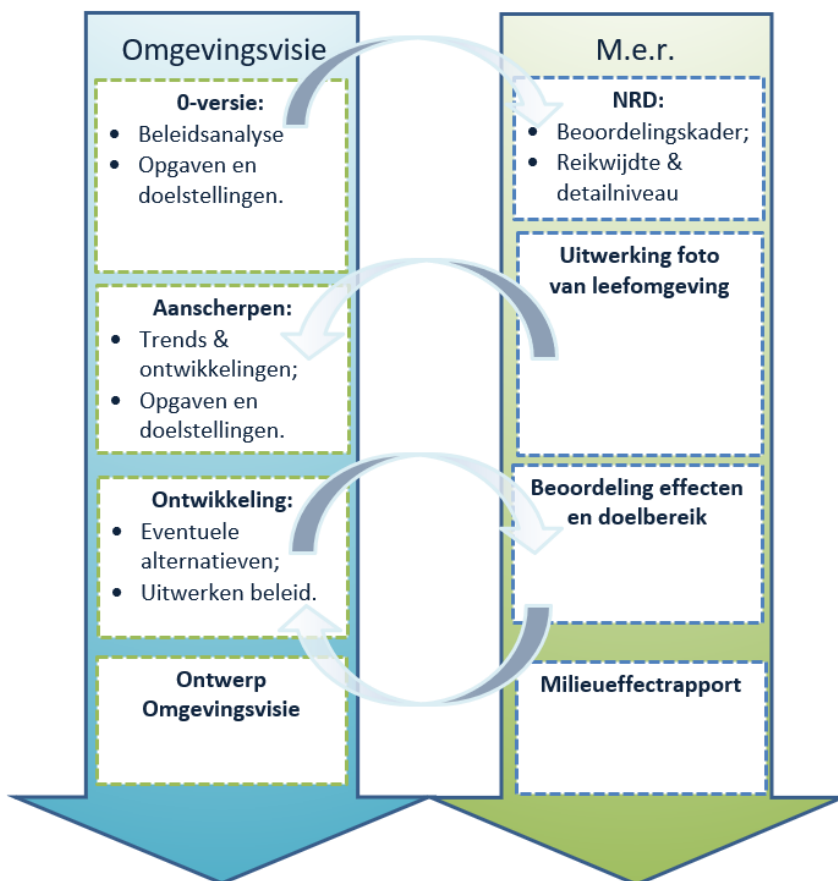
Omgevingsvisie

0-versie:
- Beleidsanalyse
- Opgaven en doelstellingen.

Aanscherpen:
- Trends & ontwikkelingen;
- Opgaven en doelstellingen.

Ontwikkeling:
- Eventuele alternatieven;
- Uitwerken beleid.

Ontwerp Omgevingsvisie

M.e.r.

NRD:
- Beoordelingskader;
- Reikwijdte & detailniveau

Uitwerking foto van leefomgeving

Beoordeling effecten en doelbereik

Milieueffectrapport